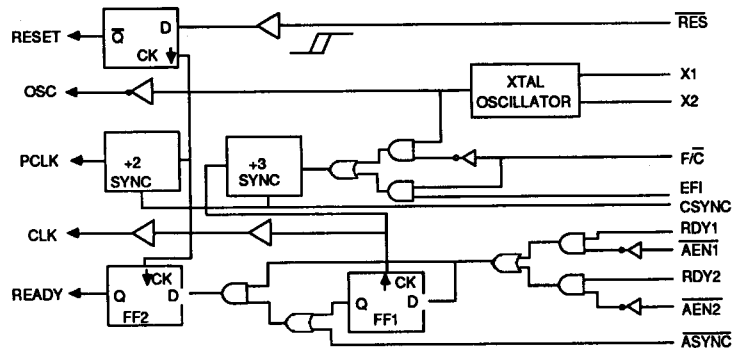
RESET
$\overline{Q}$
D
CK
$\overline{RES}$
OSC
XTAL OSCILLATOR
X1
X2
PCLK
÷2 SYNC
÷3 SYNC
F/$\overline{C}$
EFI
CSYNC
CLK
RDY1
$\overline{AEN1}$
READY
Q
CK
D
FF2
CK
Q
D
FF1
RDY2
$\overline{AEN2}$
$\overline{ASYNC}$